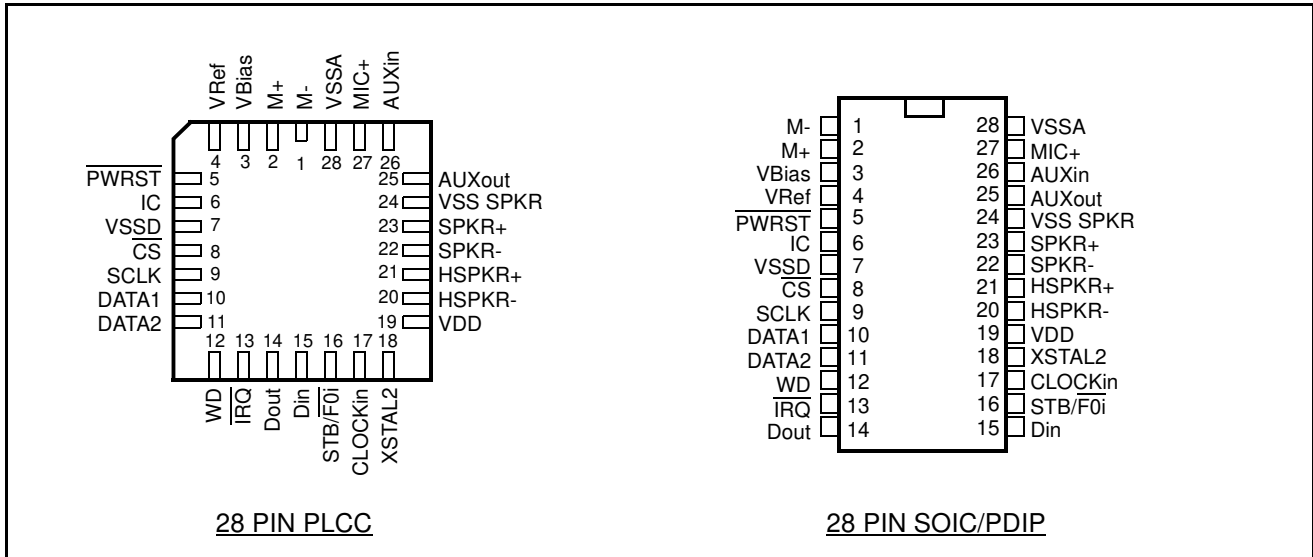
VRef VBias M+ M- VSSA MIC+ AUXin
4 3 2 1 28 27 26

$\overline{PWRST}$ 5
IC 6
VSSD 7
$\overline{CS}$ 8
SCLK 9
DATA1 10
DATA2 11

25 AUXout
24 VSS SPKR
23 SPKR+
22 SPKR-
21 HSPKR+
20 HSPKR-
19 VDD

12 13 14 15 16 17 18
WD $\overline{IRQ}$ Dout Din STB/$\overline{F0i}$ CLOCKin XSTAL2

28 PIN PLCC

M- 1
M+ 2
VBias 3
VRef 4
$\overline{PWRST}$ 5
IC 6
VSSD 7
$\overline{CS}$ 8
SCLK 9
DATA1 10
DATA2 11
WD 12
$\overline{IRQ}$ 13
Dout 14

28 VSSA
27 MIC+
26 AUXin
25 AUXout
24 VSS SPKR
23 SPKR+
22 SPKR-
21 HSPKR+
20 HSPKR-
19 VDD
18 XSTAL2
17 CLOCKin
16 STB/$\overline{F0i}$
15 Din

28 PIN SOIC/PDIP